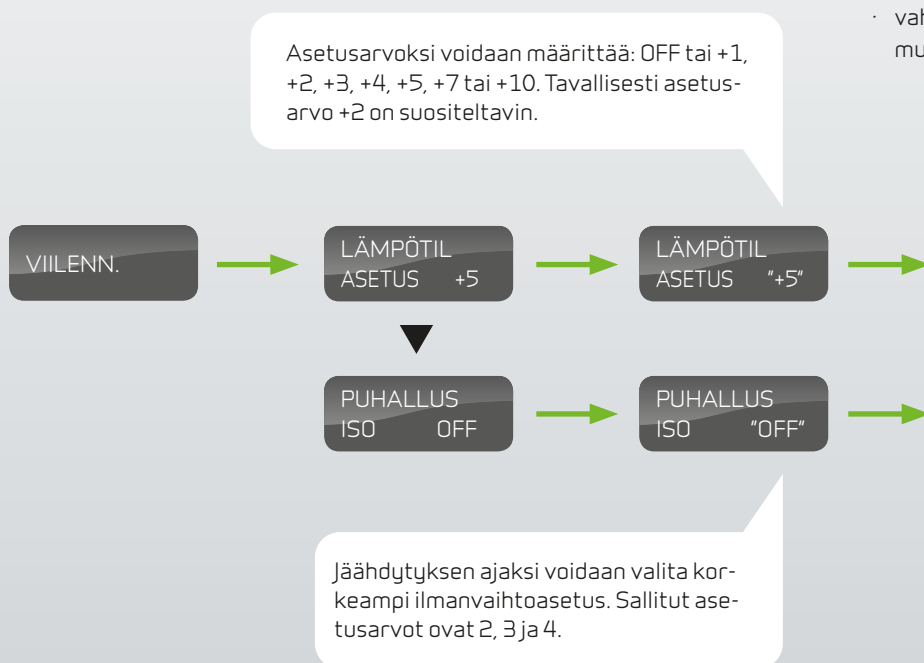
· vah
mu

Asetusarvoksi voidaan määrittää: OFF tai +1, +2, +3, +4, +5, +7 tai +10. Tavallisesti asetusarvo +2 on suositeltavin.

VIILENN.

LÄMPÖTIL
ASETUS +5

LÄMPÖTIL
ASETUS "+5"

PUHALLUS
ISO OFF

PUHALLUS
ISO "OFF"

Jäähdytyksen ajaksi voidaan valita korkeampi ilmanvaihtoasetus. Sallitut asetusarvot ovat 2, 3 ja 4.